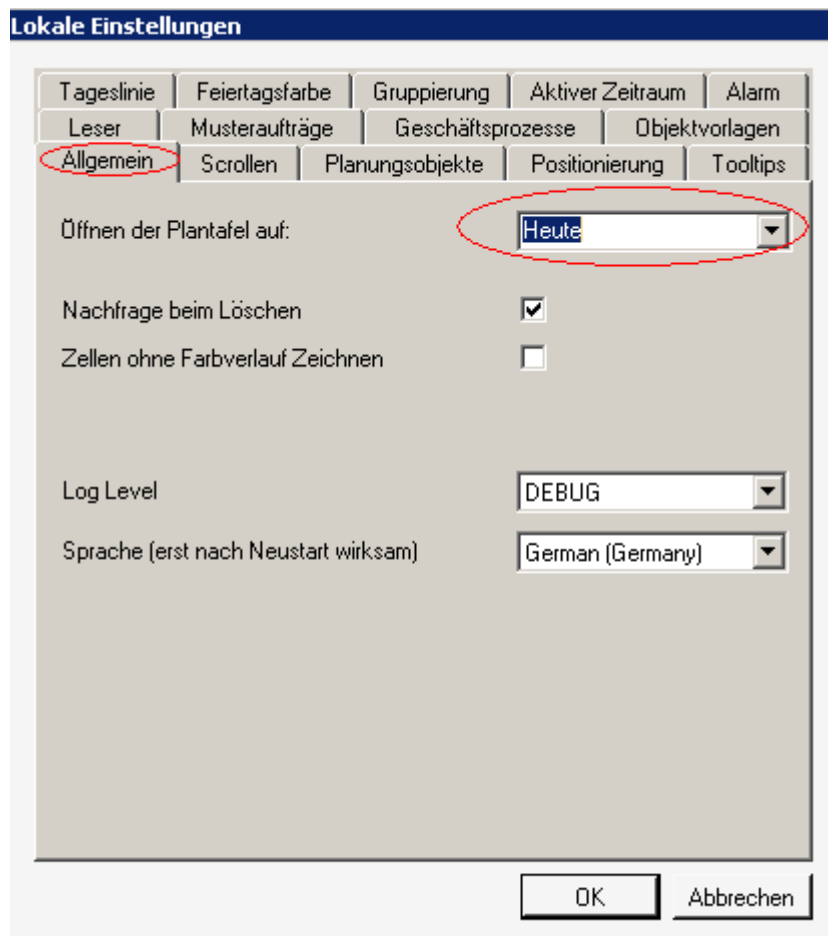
Lokale Einstellungen

Tageslinie | Feiertagsfarbe | Gruppierung | Aktiver Zeitraum | Alarm
Leser | Musteraufträge | Geschäftsprozesse | Objektvorlagen
Allgemein | Scrollen | Planungsobjekte | Positionierung | Tooltips

Öffnen der Plantafel auf: Heute

Nachfrage beim Löschen
Zellen ohne Farbverlauf Zeichnen

Log Level DEBUG
Sprache (erst nach Neustart wirksam) German (Germany)

OK
Abbrechen